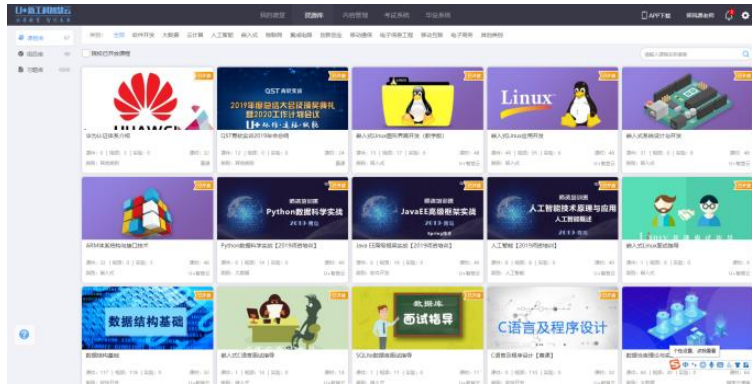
U+新工科智慧云

我的课堂　　资源库　　内容管理　　考证系统　　毕业系统

APP下载

课程库

项目库

习题库

类别：　全部　软件开发　大数据　云计算　人工智能　嵌入式　物联网　集成电路　创新创业　移动通信　电子信息工程　移动互联　电子商务　其他类别

只看已开通课程

QST 青软实训

2019年度总结大会及庆典暨青软集团2020工作计划会议

Linux

Python数据科学实战

JavaEE高级框架实战

人工智能技术原理与应用

人工智能概述

数据结构基础

数据库面试指导

C语言及程序设计

华为认证体系介绍

QST青软实训2019年会总结

嵌入式Linux服务开发（教学版）

嵌入式Linux应用开发

嵌入式系统设计与开发

ARM体系结构与接口技术

Python数据科学实战【2019师资培训】

Java EE高级框架实战【2019师资培训】

人工智能【2019师资培训】

嵌入式Linux系统编程

数据结构基础

嵌入式C语言面试指导

SQLite数据库面试指导

C语言及程序设计【精品】

数据库设计与实现